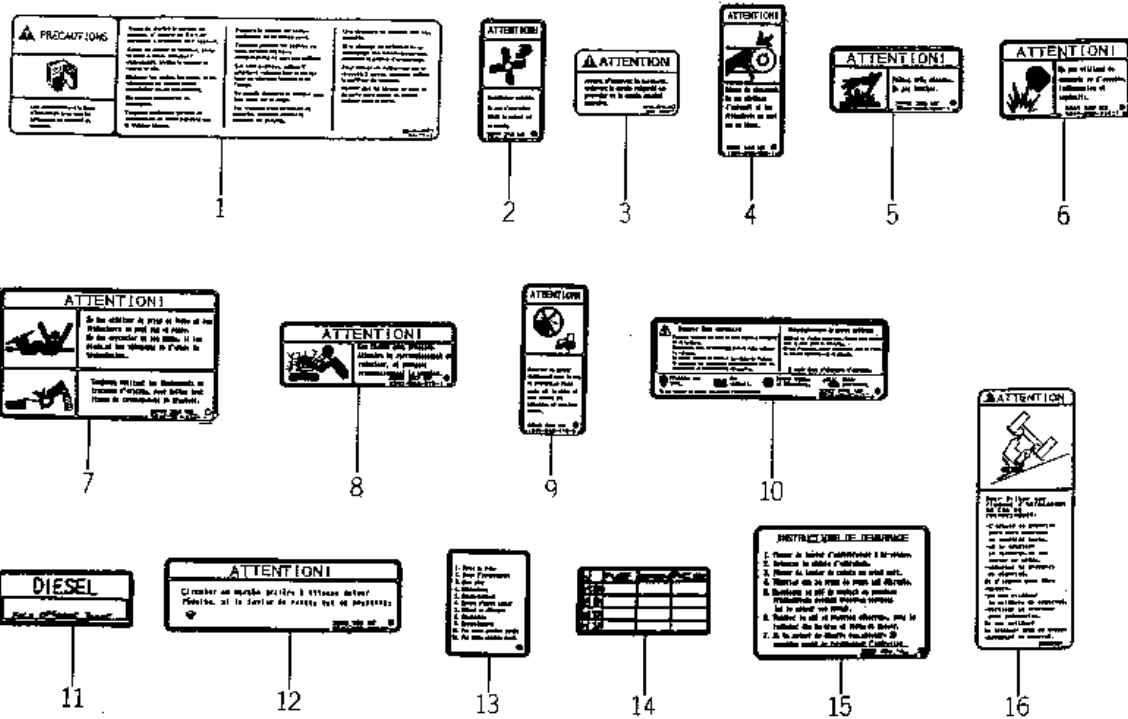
PRECAUTIONS

1

ATTENTION

2

ATTENTION

3

ATTENTION

4

ATTENTION!

5

ATTENTION!

6

ATTENTION!

7

ATTENTION!

8

ATTENTION

9

10

ATTENTION

16

DIESEL

11

ATTENTION!

Circuler en marche arrière à vitesse réduite. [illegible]

12

13

14

INSTRUCTIONS DE DEMARRAGE

15